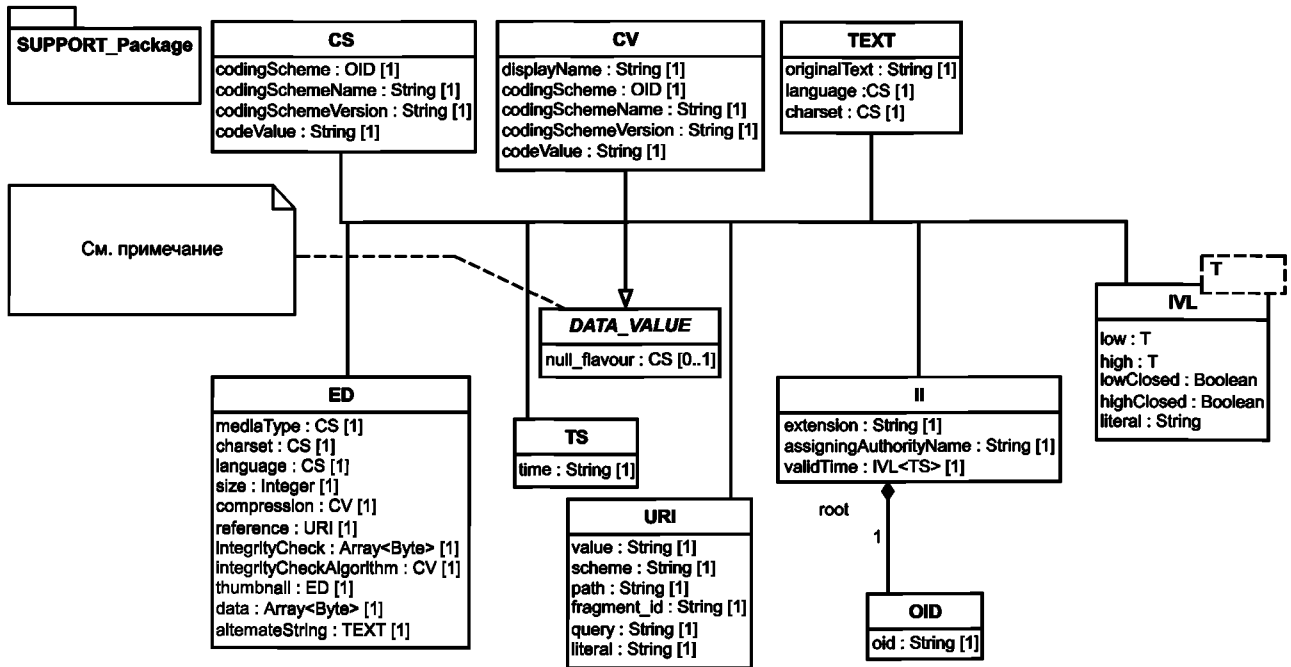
SUPPORT_Package

CS
codingScheme : OID [1]
codingSchemeName : String [1]
codingSchemeVersion : String [1]
codeValue : String [1]

CV
displayName : String [1]
codingScheme : OID [1]
codingSchemeName : String [1]
codingSchemeVersion : String [1]
codeValue : String [1]

TEXT
originalText : String [1]
language :CS [1]
charset : CS [1]

См. примечание

DATA_VALUE
null_flavour : CS [0..1]

T
IVL
low : T
high : T
lowClosed : Boolean
highClosed : Boolean
literal : String

ED
mediaType : CS [1]
charset : CS [1]
language : CS [1]
size : Integer [1]
compression : CV [1]
reference : URI [1]
integrityCheck : Array<Byte> [1]
integrityCheckAlgorithm : CV [1]
thumbnail : ED [1]
data : Array<Byte> [1]
alternateString : TEXT [1]

TS
time : String [1]

URI
value : String [1]
scheme : String [1]
path : String [1]
fragment_id : String [1]
query : String [1]
literal : String [1]

II
extension : String [1]
assigningAuthorityName : String [1]
validTime : IVL<TS> [1]

root
1

OID
oid : String [1]